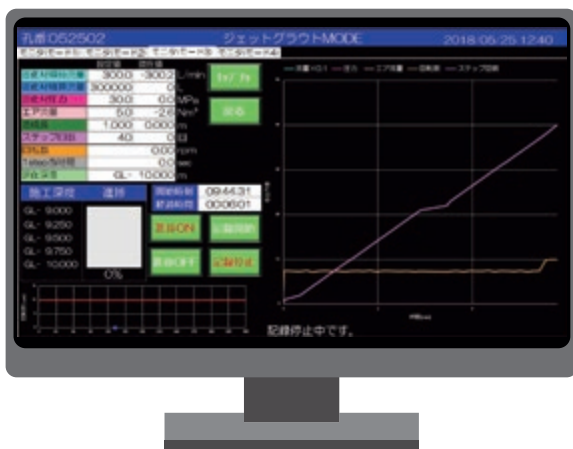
孔番052502　ジェットグラウトMODE　2018/05/25 12:40

モニタモード1　モニタモード2　モニタモード3　モニタモード4

設定値　現在値

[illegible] 3000.0 -3002 L/min
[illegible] 300000 0
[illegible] 30.0 0.0 MPa
エア流量 5.0 2.6 Nm³
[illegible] 1.000 0.000 m
ステップ時間 40 0 s
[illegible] 0.00 rpm
1step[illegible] 0.0 sec
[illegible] GL- 10.000 m

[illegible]　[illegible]

施工深度　進捗

GL- 9.000
GL- 9.250
GL- 9.500
GL- 9.750
GL- 10.000

0%

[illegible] 09:44:31
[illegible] 00:06:01

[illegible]ON　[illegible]

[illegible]OFF　記録停止

記録停止中です。